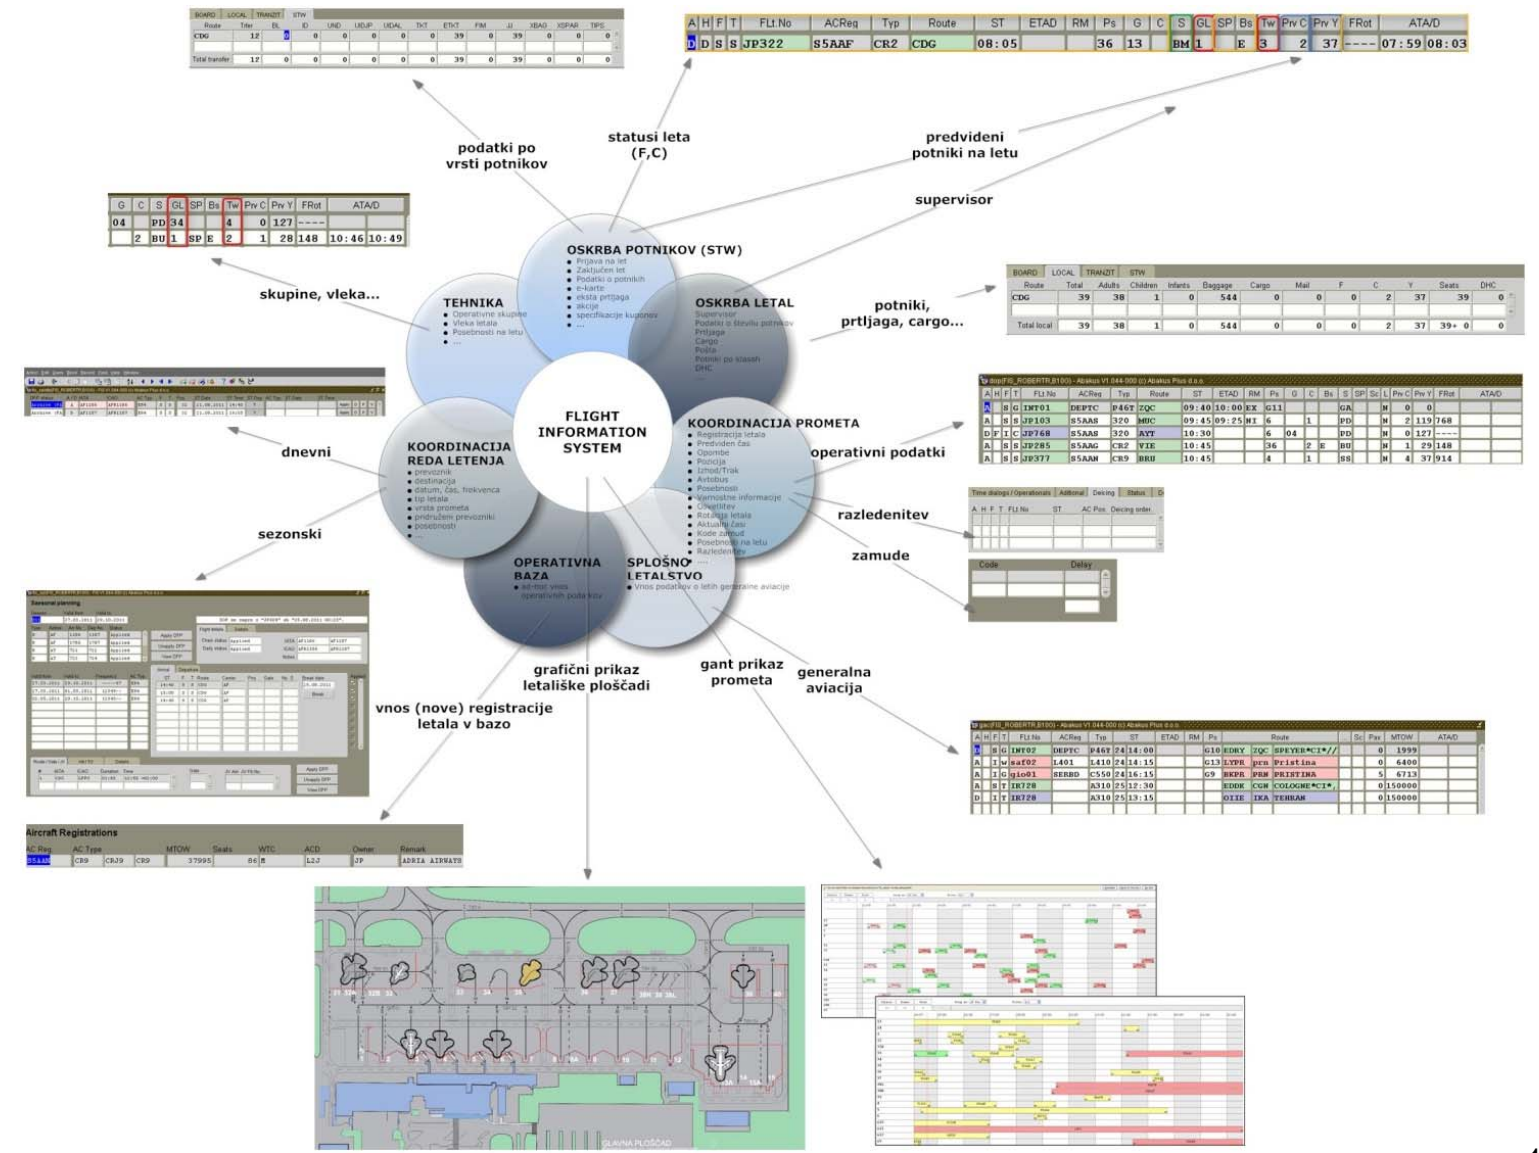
BOARD LOCAL TRANZIT STW

| Route | Trfer | BL | ID | UND | UIDJP | UIDAL | TKT | ETKT | FIM | JJ | XBAG | XSPAR | TIPS |
|---|---|---|---|---|---|---|---|---|---|---|---|---|---|
| CDG | 12 | 0 | 0 | 0 | 0 | 0 | 0 | 39 | 0 | 39 | 0 | 0 | 0 |
| Total transfer | 12 | 0 | 0 | 0 | 0 | 0 | 0 | 39 | 0 | 39 | 0 | 0 | 0 |

| A | H | F | T | FLt.No | ACReg | Typ | Route | ST | ETAD | RM | Ps | G | C | S | GL | SP | Bs | Tw | Prv C | Prv Y | FRot | ATA/D |
|---|---|---|---|---|---|---|---|---|---|---|---|---|---|---|---|---|---|---|---|---|---|---|
| D | D | S | S | JP322 | S5AAF | CR2 | CDG | 08:05 | | | 36 | 13 | | BM | 1 | | E | 3 | 2 | 37 | ---- | 07:59 08:03 |

podatki po vrsti potnikov

statusi leta (F,C)

predvideni potniki na letu

supervisor

| G | C | S | GL | SP | Bs | Tw | Prv C | Prv Y | FRot | ATA/D |
|---|---|---|---|---|---|---|---|---|---|---|
| 04 | | PD | 34 | | | 4 | 0 | 127 | ---- | |
| | 2 | BU | 1 | SP | E | 2 | 1 | 28 | 148 | 10:46 10:49 |

skupine, vleka...

OSKRBA POTNIKOV (STW)
Prijava na let
Zaključen let
Podatki o potnikih
e-karte
eksta prtljaga
akcije
specifikacije kuponov
...

TEHNIKA
Vleka letala
Posebnosti na letu
...

OSKRBA LETAL
Supervisor
Podatki o številu potnikov
Prtljaga
Cargo
Pošta
Potniki po slasah
DHC
...

potniki, prtljaga, cargo...

BOARD LOCAL TRANZIT STW

| Route | Total | Adults | Children | Infants | Baggage | Cargo | Mail | F | C | Y | Seats | DHC |
|---|---|---|---|---|---|---|---|---|---|---|---|---|
| CDG | 39 | 38 | 1 | 0 | 544 | 0 | 0 | 0 | 2 | 37 | 39 | 0 |
| Total local | 39 | 38 | 1 | 0 | 544 | 0 | 0 | 0 | 2 | 37 | 39+ 0 | 0 |

FLIGHT INFORMATION SYSTEM

dnevni

KOORDINACIJA REDA LETENJA
prevoznik
destinacija
datum, čas, frekvenca
tip letala
vrsta prometa
združeni prevozniki
posebnosti
...

KOORDINACIJA PROMETA
Registracija letala
Predviden čas
Opombe
Poncija
Izhod/Trak
Avtobus
Posebnosti
Varnostne informacije
Odletitev
Rotacija letala
Aktualni časi
Kode zamud
Posebnosti na letu
Razledenitev
...

operativni podatki

dop(FIS_ROBERTR,B100) - Abakus V1.044-000 (c) Abakus Plus d.o.o.

| A | H | F | T | FLt.No | ACReg | Typ | Route | ST | ETAD | RM | Ps | G | C | Bs | S | SP | L | Prv C | Prv Y | FRot | ATA/D |
|---|---|---|---|---|---|---|---|---|---|---|---|---|---|---|---|---|---|---|---|---|---|
| A | | S | G | INT01 | DEPTC | P46T | ZQC | 09:40 | 10:00 | EX | G11 | | | | GA | | M | 0 | 0 | | |
| A | | S | S | JP103 | S5AAS | 320 | MUC | 09:45 | 09:25 | NI | 6 | | 1 | | PD | | M | 2 | 119 | 768 | |
| D | F | I | C | JP768 | S5AAS | 320 | AYT | 10:30 | | | 6 | 04 | | | PD | | M | 0 | 127 | ---- | |
| A | | S | S | JP285 | S5AAG | CR2 | VIE | 10:45 | | | 36 | | 2 | E | BU | | M | 1 | 29 | 148 | |
| A | | S | S | JP377 | S5AAN | CR9 | BRU | 10:45 | | | 4 | | 1 | | SS | | M | 4 | 37 | 914 | |

razledenitev

Time dialogs / Operationals Aditional Deicing Status

A H F T FLt.No ST AC Pos. Deicing order

zamude

Code Delay

sezonski

OPERATIVNA BAZA
ad-hoc vnos operativnih podatkov

SPLOŠNO LETALSTVO
Vnos podatkov o letih generalne aviacije

Seasonal planning

grafični prikaz letališke ploščadi

gant prikaz prometa

generalna aviacija

vnos (nove) registracije letala v bazo

gac(FIS_ROBERTR,B100) - Abakus V1.044-000 (c) Abakus Plus d.o.o.

| A | H | F | T | FLt.No | ACReg | Typ | ST | ETAD | RM | Ps | | Route | Sc | Pax | MTOW | ATA/D |
|---|---|---|---|---|---|---|---|---|---|---|---|---|---|---|---|---|
| A | | S | G | INT02 | DEPTC | P46T | 24 14:00 | | | G10 | EDRY | ZQC SPEYER*CI*// | | 0 | 1999 | |
| A | | I | W | saf02 | L401 | L410 | 24 14:15 | | | G13 | LYPR | prn Pristina | | 0 | 6400 | |
| A | | I | G | gio01 | SERBD | C550 | 24 16:15 | | | G9 | BKPR | PRN PRISTINA | | 5 | 6713 | |
| A | | S | T | IR728 | | A310 | 25 12:30 | | | | EDDK | CGN COLOGNE*CI*, | | 0 | 150000 | |
| D | | I | T | IR728 | | A310 | 25 13:15 | | | | OIIE | IKA TEHRAN | | 0 | 150000 | |

Aircraft Registrations

| AC Reg. | AC Type | | | MTOW | Seats | WTC | ACD | Owner | Remark |
|---|---|---|---|---|---|---|---|---|---|
| S5AAN | CR9 | CRJ9 | CR9 | 37995 | 86 | M | L2J | JP | ADRIA AIRWAYS |

GLAVNA PLOŠČAD